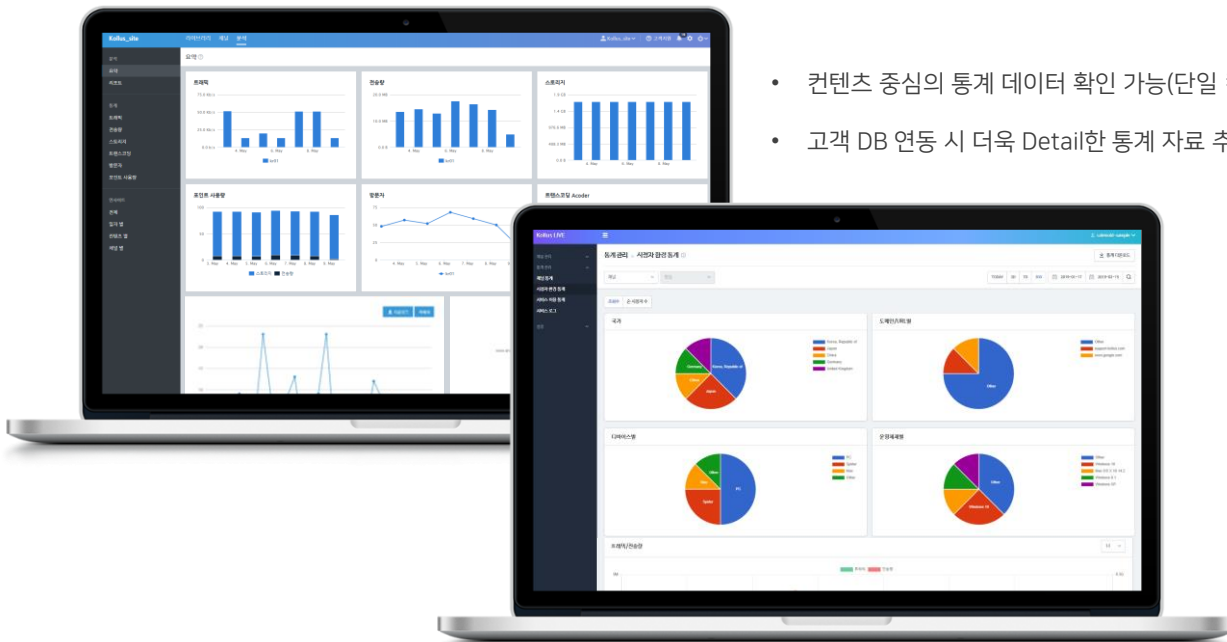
• 컨텐츠 중심의 통계 데이터 확인 가능(단일 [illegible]

• 고객 DB 연동 시 더욱 Detail한 통계 자료 추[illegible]

Kollus_site

요약

트래픽

전송량

스토리지

포인트 사용량

방문자

트랜스코딩 Acoder

Kollus LIVE

통계 관리 시청자 접속 통계

국가

도메인(사이트)별

디바이스별

운영체제별

Korea, Republic of

Japan

China

Germany

United Kingdom

Other

PC

Other

Windows 10

트래픽/전송량